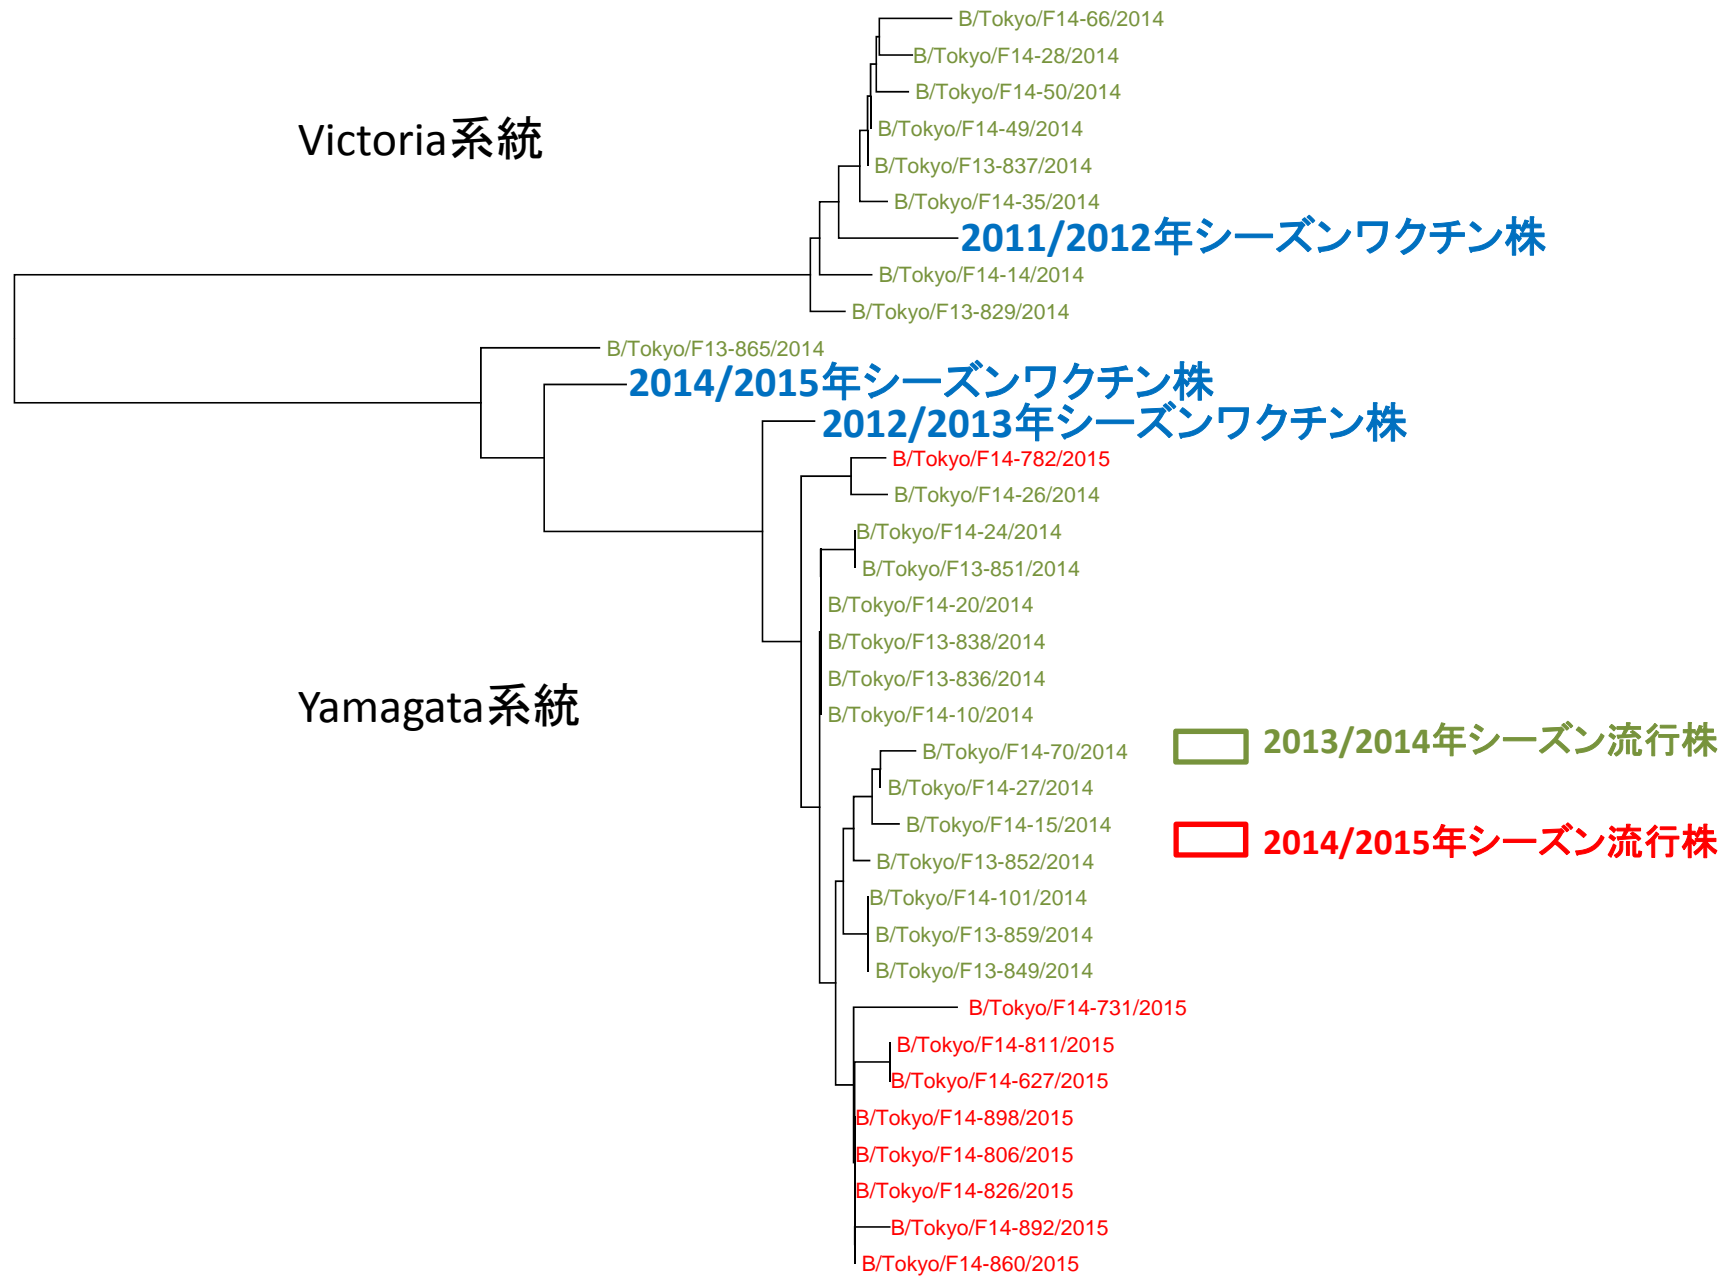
B/Tokyo/F14-66/2014
B/Tokyo/F14-28/2014
B/Tokyo/F14-50/2014
Victoria系統
B/Tokyo/F14-49/2014
B/Tokyo/F13-837/2014
B/Tokyo/F14-35/2014
2011/2012年シーズンワクチン株
B/Tokyo/F14-14/2014
B/Tokyo/F13-829/2014
B/Tokyo/F13-865/2014
2014/2015年シーズンワクチン株
2012/2013年シーズンワクチン株
B/Tokyo/F14-782/2015
B/Tokyo/F14-26/2014
B/Tokyo/F14-24/2014
B/Tokyo/F13-851/2014
B/Tokyo/F14-20/2014
B/Tokyo/F13-838/2014
B/Tokyo/F13-836/2014
Yamagata系統
B/Tokyo/F14-10/2014
B/Tokyo/F14-70/2014
2013/2014年シーズン流行株
B/Tokyo/F14-27/2014
B/Tokyo/F14-15/2014
2014/2015年シーズン流行株
B/Tokyo/F13-852/2014
B/Tokyo/F14-101/2014
B/Tokyo/F13-859/2014
B/Tokyo/F13-849/2014
B/Tokyo/F14-731/2015
B/Tokyo/F14-811/2015
B/Tokyo/F14-627/2015
B/Tokyo/F14-898/2015
B/Tokyo/F14-806/2015
B/Tokyo/F14-826/2015
B/Tokyo/F14-892/2015
B/Tokyo/F14-860/2015